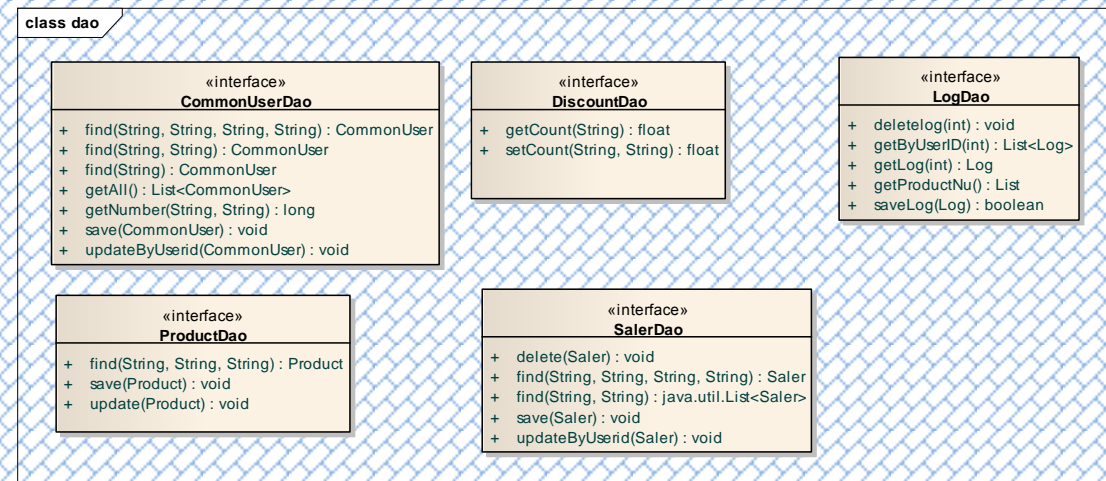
class dao

«interface»
CommonUserDao

+ find(String, String, String, String) : CommonUser
+ find(String, String) : CommonUser
+ find(String) : CommonUser
+ getAll() : List<CommonUser>
+ getNumber(String, String) : long
+ save(CommonUser) : void
+ updateByUserid(CommonUser) : void

«interface»
DiscountDao

+ getCount(String) : float
+ setCount(String, String) : float

«interface»
LogDao

+ deletelog(int) : void
+ getByUserID(int) : List<Log>
+ getLog(int) : Log
+ getProductNu() : List
+ saveLog(Log) : boolean

«interface»
ProductDao

+ find(String, String, String) : Product
+ save(Product) : void
+ update(Product) : void

«interface»
SalerDao

+ delete(Saler) : void
+ find(String, String, String, String) : Saler
+ find(String, String) : java.util.List<Saler>
+ save(Saler) : void
+ updateByUserid(Saler) : void